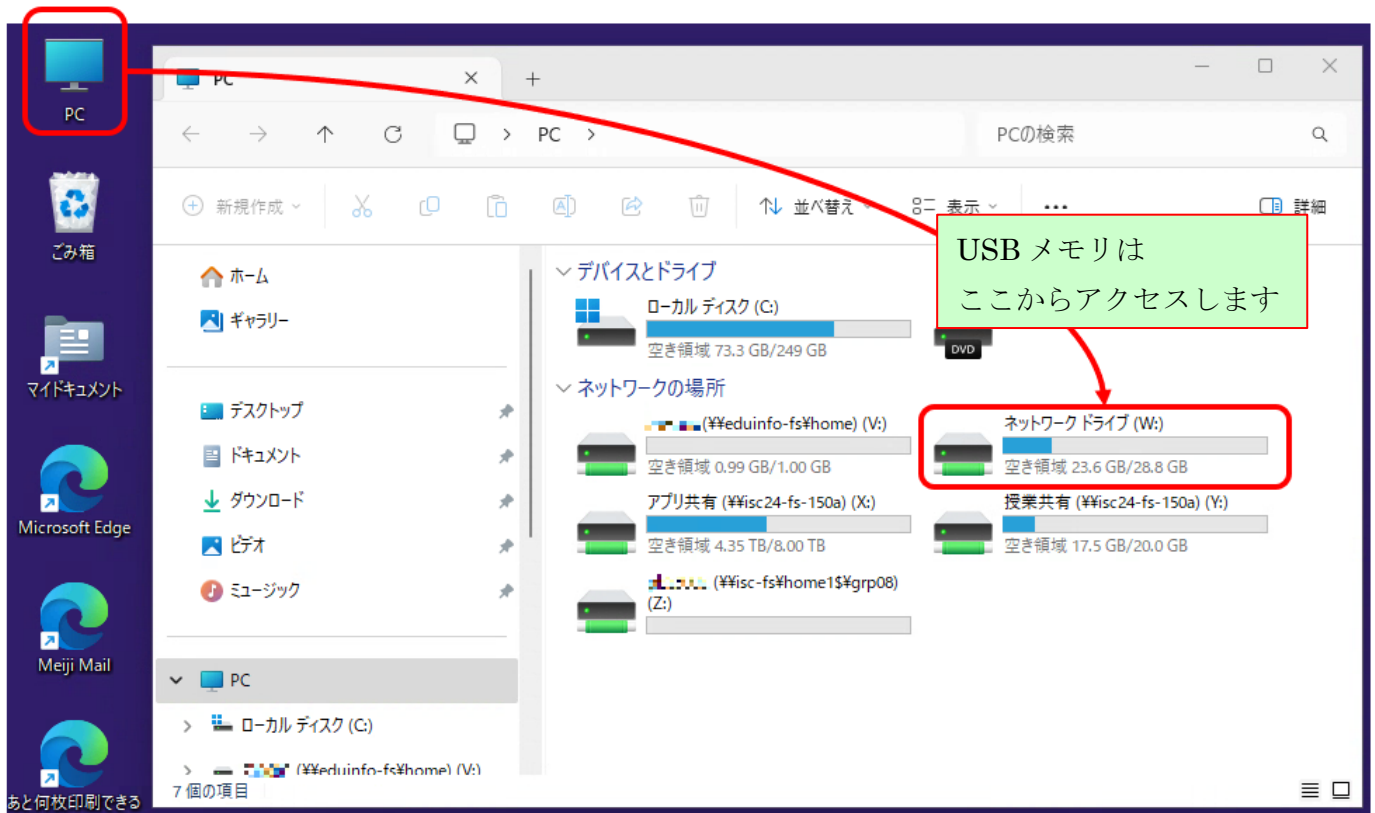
PC

ごみ箱

マイドキュメント

Microsoft Edge

Meiji Mail

あと何枚印刷できる

PC

PC

PCの検索

新規作成

並べ替え

表示

...

詳細

ホーム

ギャラリー

デスクトップ

ドキュメント

ダウンロード

ビデオ

ミュージック

PC

ローカル ディスク (C:)

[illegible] (¥¥eduinfo-fs¥home) (V:)

デバイスとドライブ

ローカル ディスク (C:)

空き領域 73.3 GB/249 GB

DVD

USB メモリは
ここからアクセスします

ネットワークの場所

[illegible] (¥¥eduinfo-fs¥home) (V:)

空き領域 0.99 GB/1.00 GB

ネットワーク ドライブ (W:)

空き領域 23.6 GB/28.8 GB

アプリ共有 (¥¥isc24-fs-150a) (X:)

空き領域 4.35 TB/8.00 TB

授業共有 (¥¥isc24-fs-150a) (Y:)

空き領域 17.5 GB/20.0 GB

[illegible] (¥¥isc-fs¥home1$¥grp08) (Z:)

7 個の項目